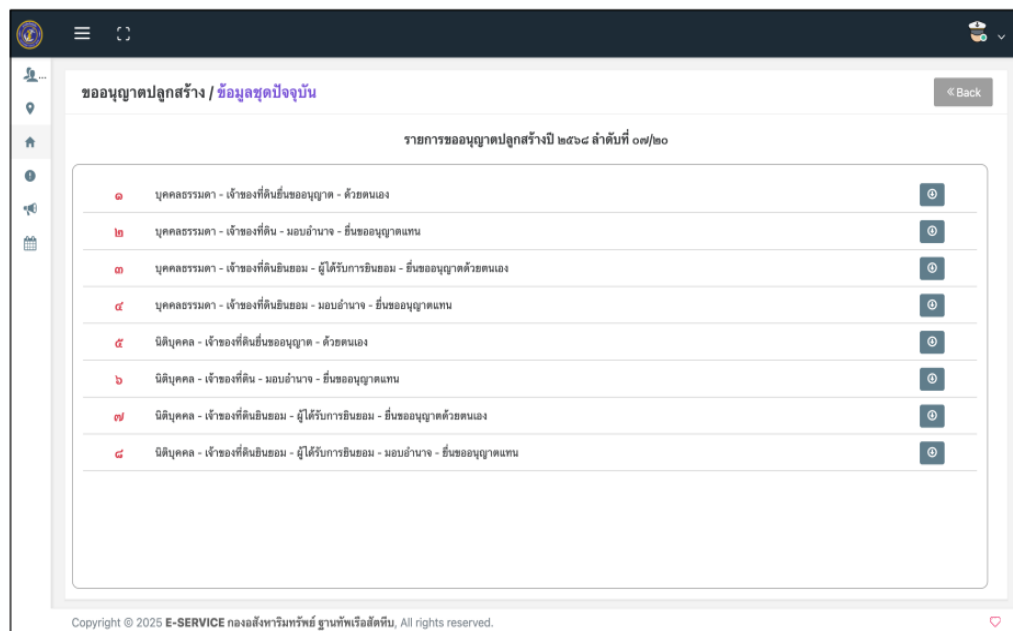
ขออนุญาตปลูกสร้าง / ข้อมูลชุดปัจจุบัน

« Back

รายการขออนุญาตปลูกสร้างปี ๒๕๖๘ ลำดับที่ ๐๗/๒๐

| | |
|---|---|
| ๑ | บุคคลธรรมดา - เจ้าของที่ดินยื่นขออนุญาต - ด้วยตนเอง |
| ๒ | บุคคลธรรมดา - เจ้าของที่ดิน - มอบอำนาจ - ยื่นขออนุญาตแทน |
| ๓ | บุคคลธรรมดา - เจ้าของที่ดินยินยอม - ผู้ได้รับการยินยอม - ยื่นขออนุญาตด้วยตนเอง |
| ๔ | บุคคลธรรมดา - เจ้าของที่ดินยินยอม - มอบอำนาจ - ยื่นขออนุญาตแทน |
| ๕ | นิติบุคคล - เจ้าของที่ดินยื่นขออนุญาต - ด้วยตนเอง |
| ๖ | นิติบุคคล - เจ้าของที่ดิน - มอบอำนาจ - ยื่นขออนุญาตแทน |
| ๗ | นิติบุคคล - เจ้าของที่ดินยินยอม - ผู้ได้รับการยินยอม - ยื่นขออนุญาตด้วยตนเอง |
| ๘ | นิติบุคคล - เจ้าของที่ดินยินยอม - ผู้ได้รับการยินยอม - มอบอำนาจ - ยื่นขออนุญาตแทน |

Copyright © 2025 E-SERVICE กองอสังหาริมทรัพย์ ฐานทัพเรือสัตหีบ, All rights reserved.